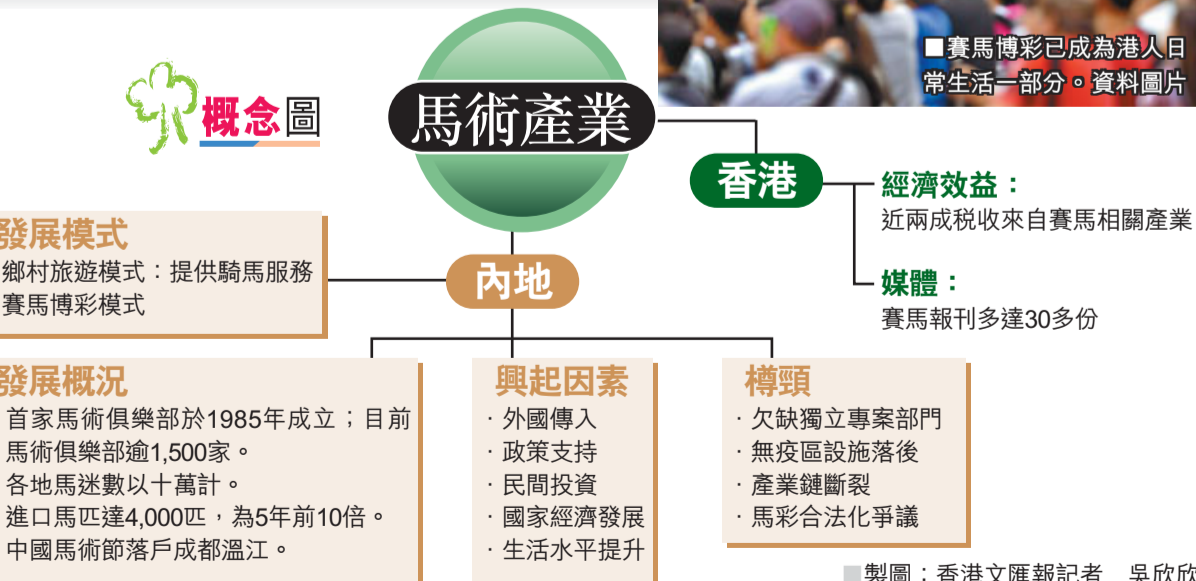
■賽馬博彩已成為港人日常生活一部分。資料圖片

概念圖

馬術產業

香港

經濟效益：
近兩成稅收來自賽馬相關產業

媒體：
賽馬報刊多達30多份

內地

發展模式
鄉村旅遊模式：提供騎馬服務
賽馬博彩模式

發展概況
首家馬術俱樂部於1985年成立；目前馬術俱樂部逾1,500家。
各地馬迷數以十萬計。
進口馬匹達4,000匹，為5年前10倍。
中國馬術節落戶成都溫江。

興起因素
· 外國傳入
· 政策支持
· 民間投資
· 國家經濟發展
· 生活水平提升

樽頸
· 欠缺獨立專案部門
· 無疫區設施落後
· 產業鏈斷裂
· 馬彩合法化爭議

■製圖：香港文匯報記者 吳欣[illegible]